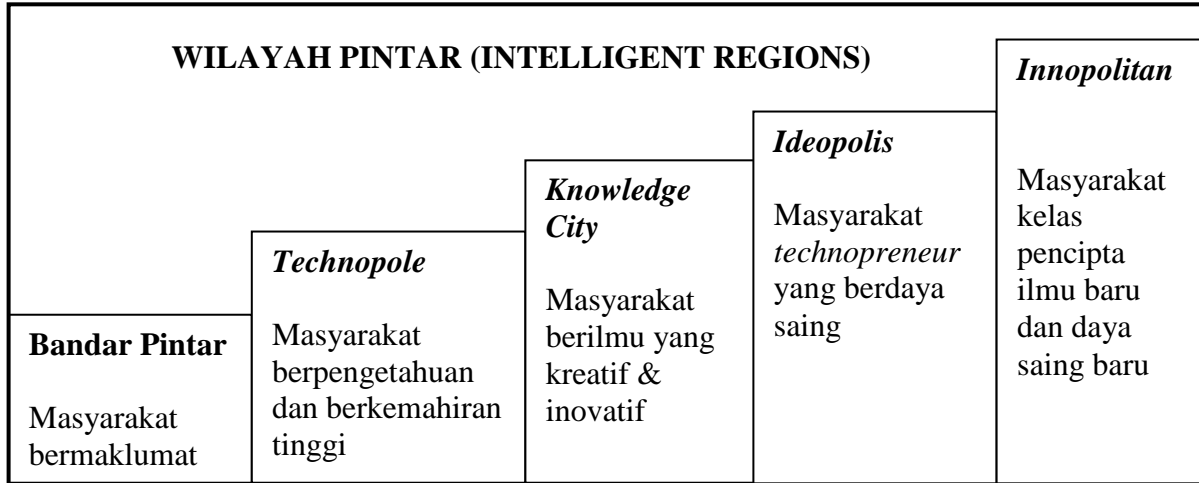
WILAYAH PINTAR (INTELLIGENT REGIONS)

Bandar Pintar

Masyarakat bermaklumat

Technopole

Masyarakat berpengetahuan dan berkemahiran tinggi

Knowledge City

Masyarakat berilmu yang kreatif & inovatif

Ideopolis

Masyarakat technopreneur yang berdaya saing

Innopolitan

Masyarakat kelas pencipta ilmu baru dan daya saing baru